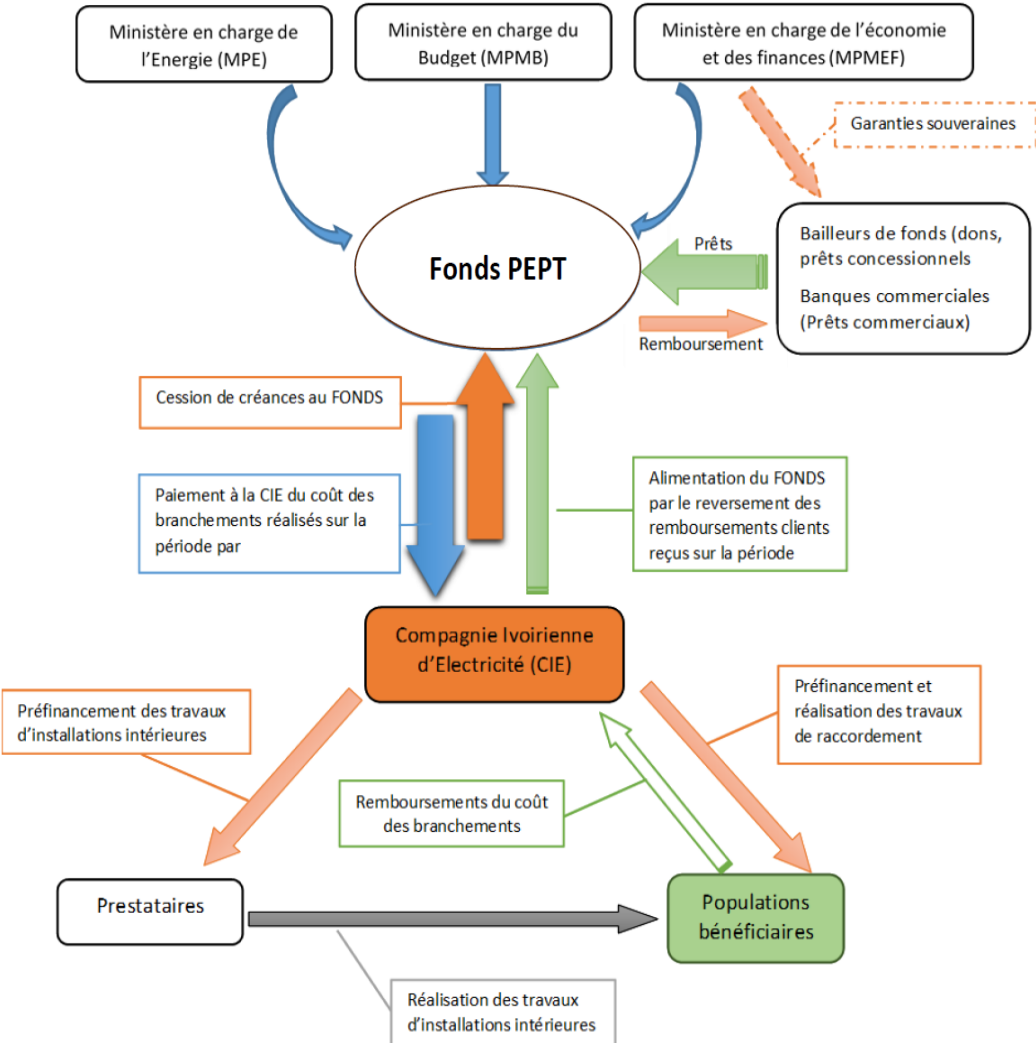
Ministère en charge de l'Energie (MPE)

Ministère en charge du Budget (MPMB)

Ministère en charge de l'économie et des finances (MPMEF)

Garanties souveraines

Fonds PEPT

Prêts

Bailleurs de fonds (dons, prêts concessionnels

Banques commerciales (Prêts commerciaux)

Remboursement

Cession de créances au FONDS

Paiement à la CIE du coût des branchements réalisés sur la période par

Alimentation du FONDS par le reversement des remboursements clients reçus sur la période

Compagnie Ivoirienne d'Electricité (CIE)

Préfinancement des travaux d'installations intérieures

Préfinancement et réalisation des travaux de raccordement

Remboursements du coût des branchements

Prestataires

Populations bénéficiaires

Réalisation des travaux d'installations intérieures